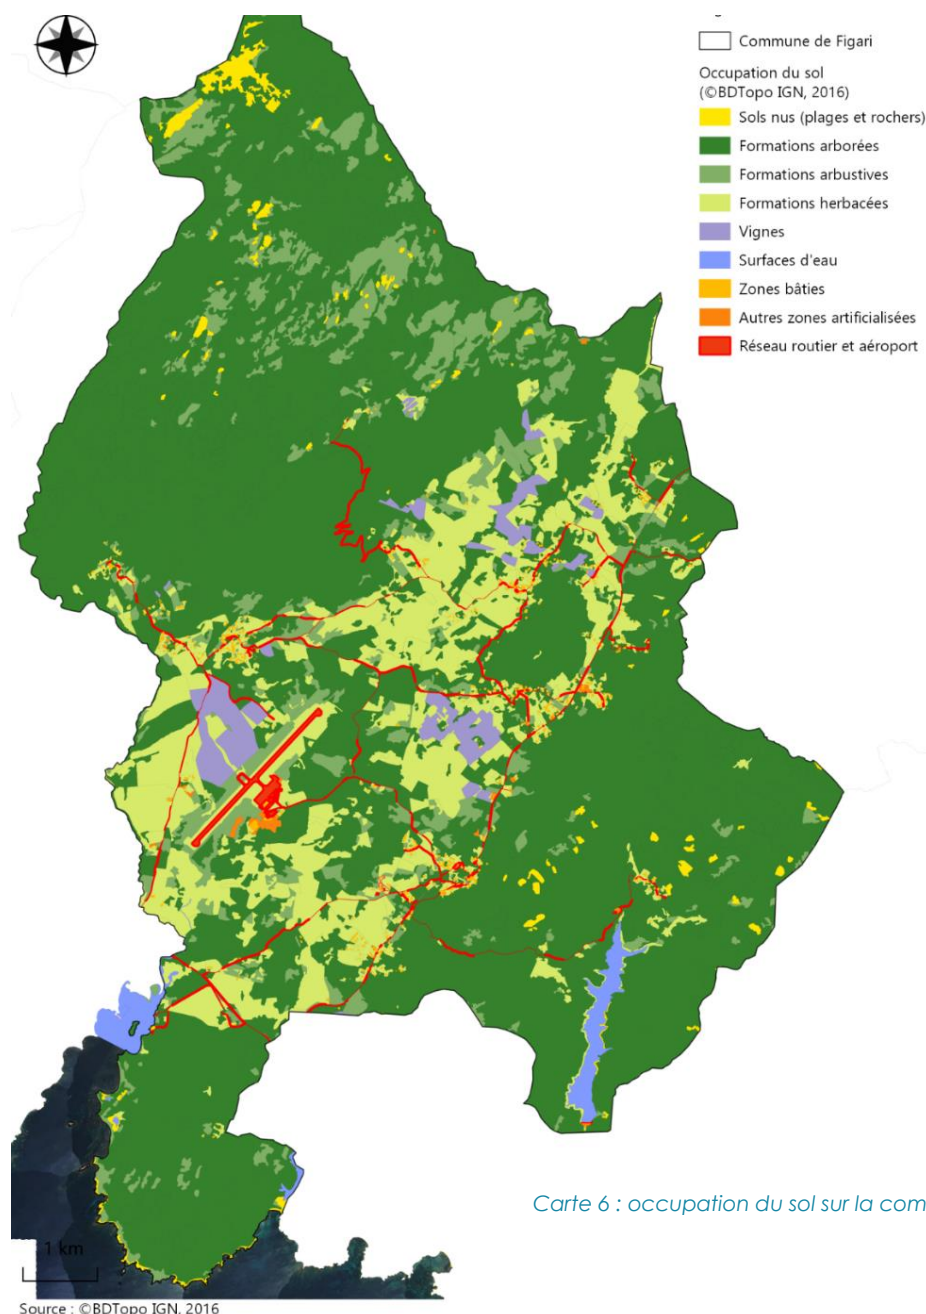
Commune de Figari

Occupation du sol
(©BDTopo IGN, 2016)

Sols nus (plages et rochers)

Formations arborées

Formations arbustives

Formations herbacées

Vignes

Surfaces d'eau

Zones bâties

Autres zones artificialisées

Réseau routier et aéroport

Carte 6 : occupation du sol sur la com

1 km

Source : ©BDTopo IGN, 2016